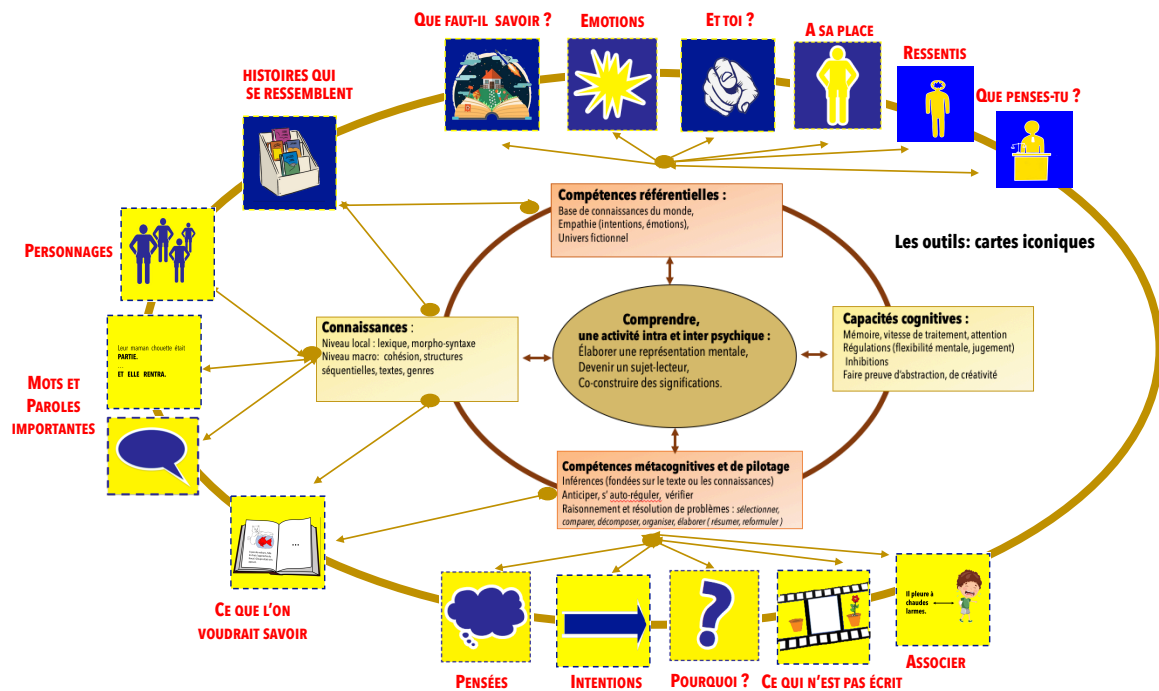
Que faut-il savoir ?

Emotions

Et toi ?

A sa place

Ressentis

Que penses-tu ?

Histoires qui se ressemblent

Personnages

Les outils: cartes iconiques

Compétences référentielles :
Base de connaissances du monde,
Empathie (intentions, émotions),
Univers fictionnel

Connaissances :
Niveau local : lexique, morpho-syntaxe
Niveau macro: cohésion, structures séquentielles, textes, genres

Comprendre, une activité intra et inter psychique :
Élaborer une représentation mentale,
Devenir un sujet-lecteur,
Co-construire des significations.

Capacités cognitives :
Mémoire, vitesse de traitement, attention
Régulations (flexibilité mentale, jugement)
Inhibitions
Faire preuve d'abstraction, de créativité

Leur maman chouette était PARTIE.
ET ELLE RENTRA.

Mots et Paroles importantes

Compétences métacognitives et de pilotage
Inférences (fondées sur le texte ou les connaissances)
Anticiper, s' auto-réguler, vérifier
Raisonnement et résolution de problèmes : sélectionner, comparer, décomposer, organiser, élaborer ( résumer, reformuler )

...

Ce que l'on voudrait savoir

Il pleure à chaudes larmes.

Associer

Pensées

Intentions

?

Pourquoi ?

Ce qui n'est pas écrit